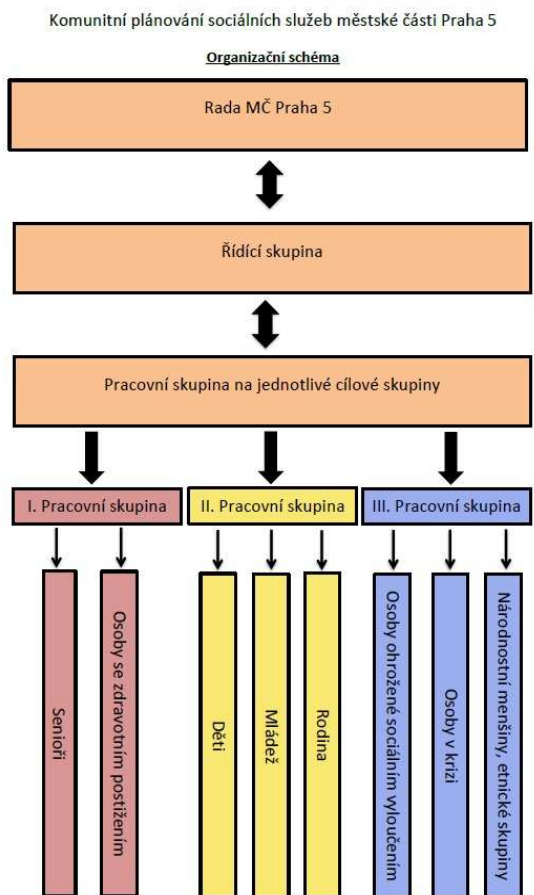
Komunitní plánování sociálních služeb městské části Praha 5

Organizační schéma

Rada MČ Praha 5

Řídící skupina

Pracovní skupina na jednotlivé cílové skupiny

I. Pracovní skupina

II. Pracovní skupina

III. Pracovní skupina

Senioři

Osoby se zdravotním postižením

Děti

Mládež

Rodina

Osoby ohrožené sociálním vyloučením

Osoby v krizi

Národnostní menšiny, etnické skupiny